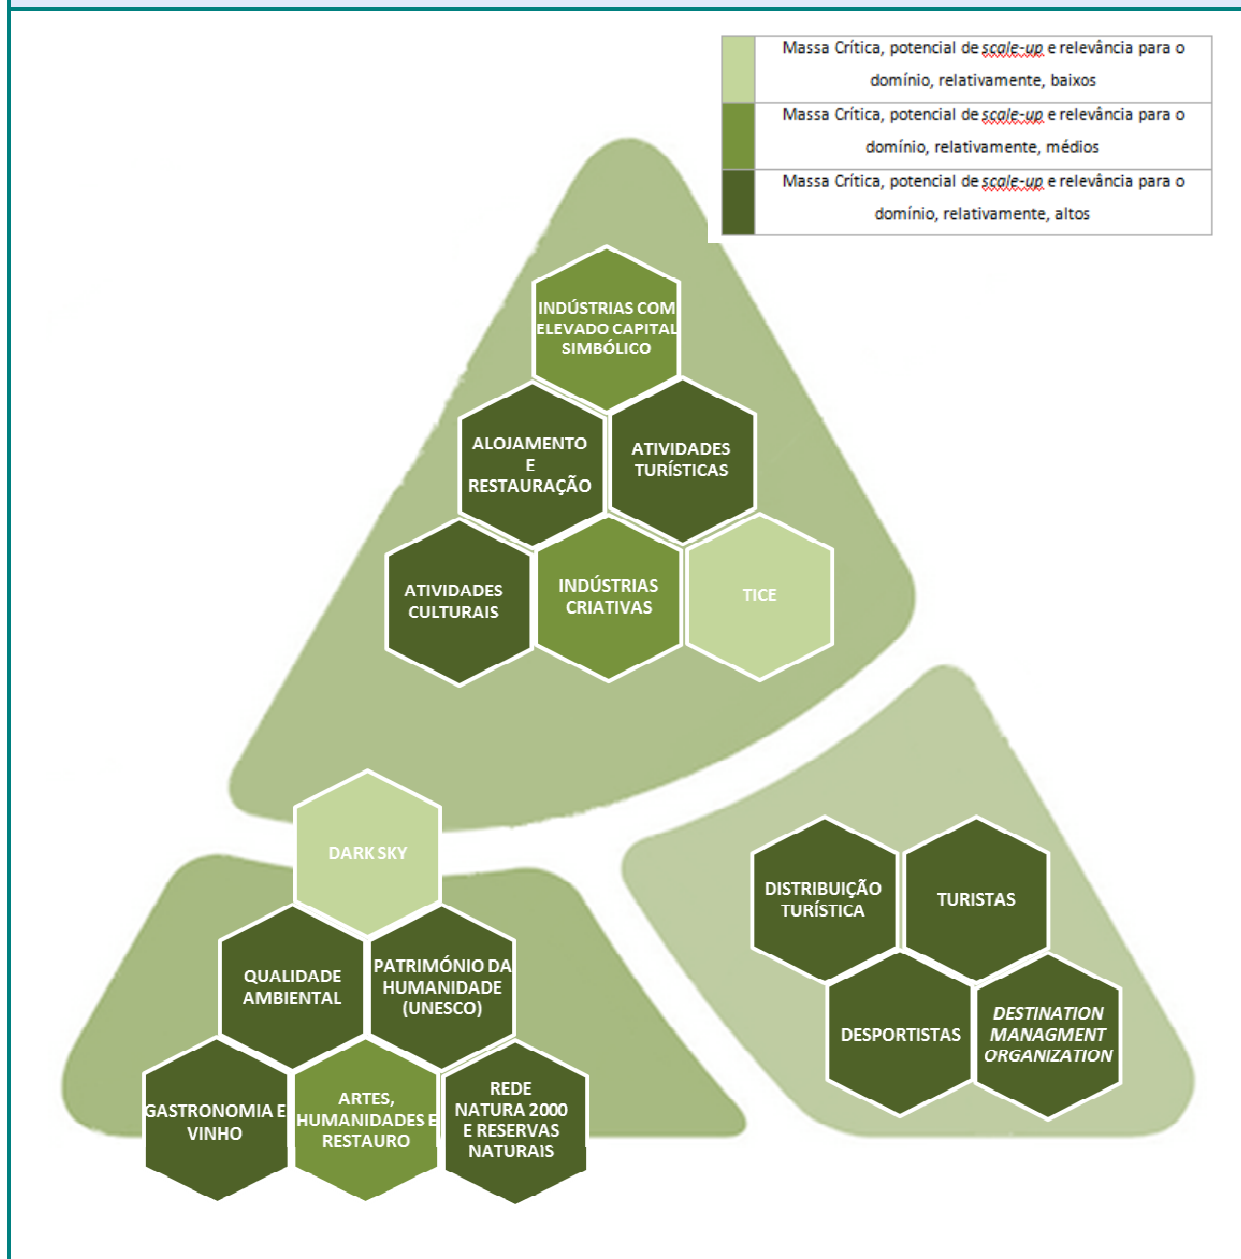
Massa Crítica, potencial de scale-up e relevância para o domínio, relativamente, baixos

Massa Crítica, potencial de scale-up e relevância para o domínio, relativamente, médios

Massa Crítica, potencial de scale-up e relevância para o domínio, relativamente, altos

INDÚSTRIAS COM ELEVADO CAPITAL SIMBÓLICO

ALOJAMENTO E RESTAURAÇÃO

ATIVIDADES TURÍSTICAS

ATIVIDADES CULTURAIS

INDÚSTRIAS CRIATIVAS

TICE

DARK SKY

QUALIDADE AMBIENTAL

PATRIMÓNIO DA HUMANIDADE (UNESCO)

GASTRONOMIA E VINHO

ARTES, HUMANIDADES E RESTAURO

REDE NATURA 2000 E RESERVAS NATURAIS

DISTRIBUIÇÃO TURÍSTICA

TURISTAS

DESPORTISTAS

DESTINATION MANAGMENT ORGANIZATION